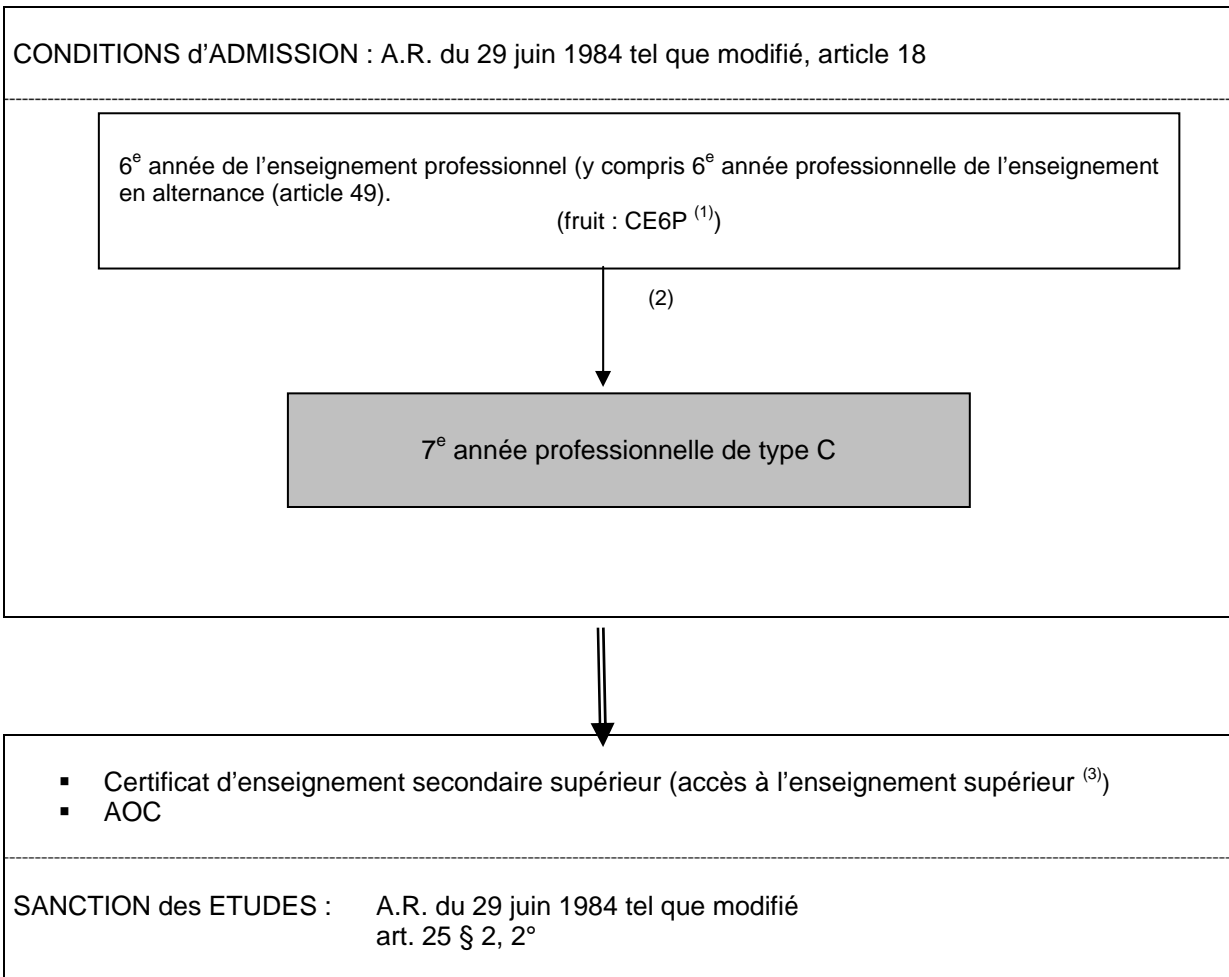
CONDITIONS d'ADMISSION : A.R. du 29 juin 1984 tel que modifié, article 18

6$^{e}$ année de l'enseignement professionnel (y compris 6$^{e}$ année professionnelle de l'enseignement en alternance (article 49).

(fruit : CE6P $^{(1)}$)

(2)

7$^{e}$ année professionnelle de type C

- Certificat d'enseignement secondaire supérieur (accès à l'enseignement supérieur $^{(3)}$)
- AOC

SANCTION des ETUDES : A.R. du 29 juin 1984 tel que modifié art. 25 § 2, 2°